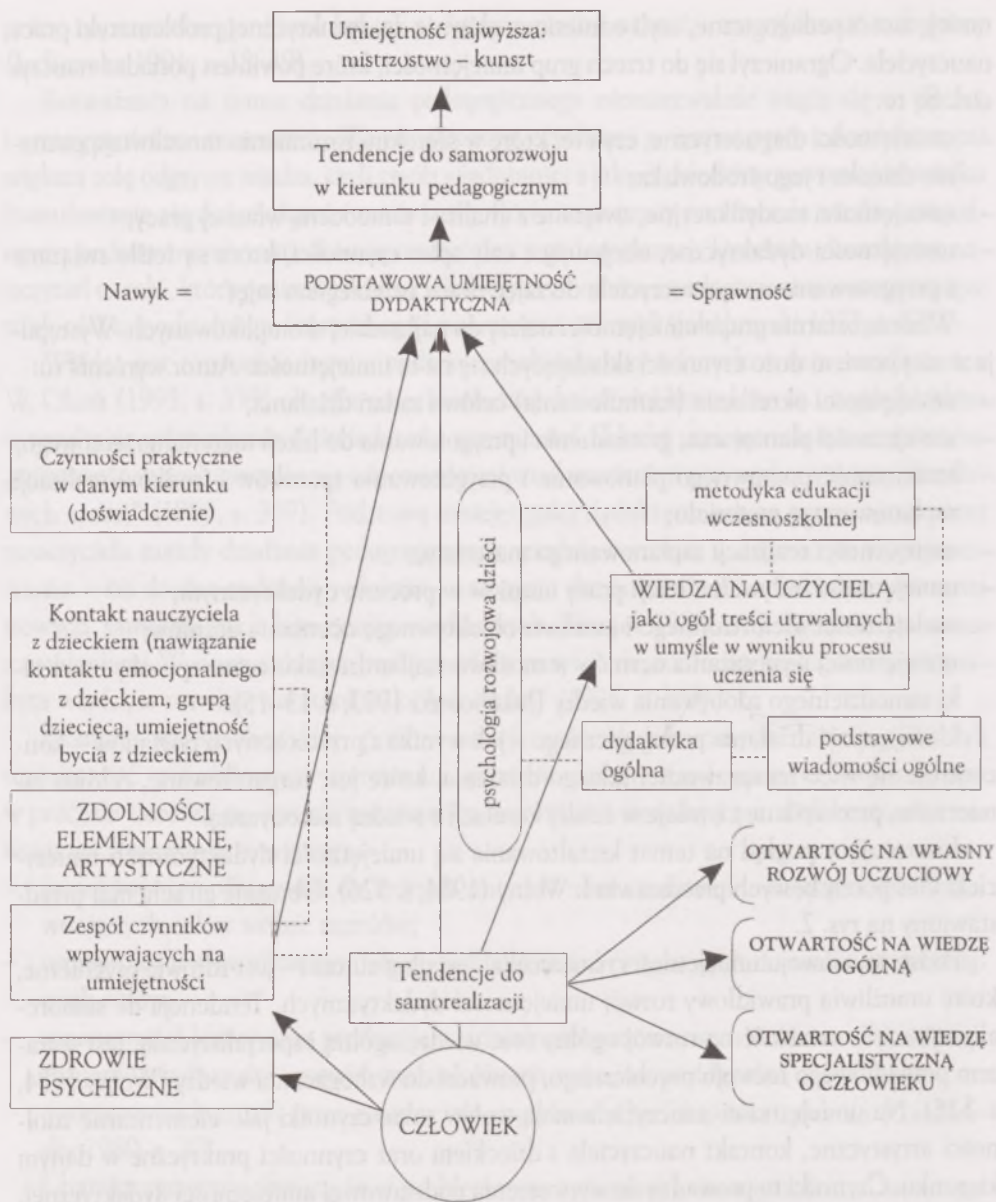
Umiejętność najwyższa: mistrzostwo – kunszt

Tendencje do samorozwoju w kierunku pedagogicznym

Nawyk =

PODSTAWOWA UMIEJĘTNOŚĆ DYDAKTYCZNA

= Sprawność

Czynności praktyczne w danym kierunku (doświadczenie)

metodyka edukacji wczesnoszkolnej

psychologia rozwojowa dzieci

WIEDZA NAUCZYCIELA jako ogół treści utrwalonych w umyśle w wyniku procesu uczenia się

Kontakt nauczyciela z dzieckiem (nawiązanie kontaktu emocjonalnego z dzieckiem, grupą dziecięcą, umiejętność bycia z dzieckiem)

dydaktyka ogólna

podstawowe wiadomości ogólne

ZDOLNOŚCI ELEMENTARNE, ARTYSTYCZNE

OTWARTOŚĆ NA WŁASNY ROZWÓJ UCZUCIOWY

Zespół czynników wpływających na umiejętności

OTWARTOŚĆ NA WIEDZĘ OGÓLNĄ

Tendencje do samorealizacji

OTWARTOŚĆ NA WIEDZĘ SPECJALISTYCZNĄ O CZŁOWIEKU

ZDROWIE PSYCHICZNE

CZŁOWIEK